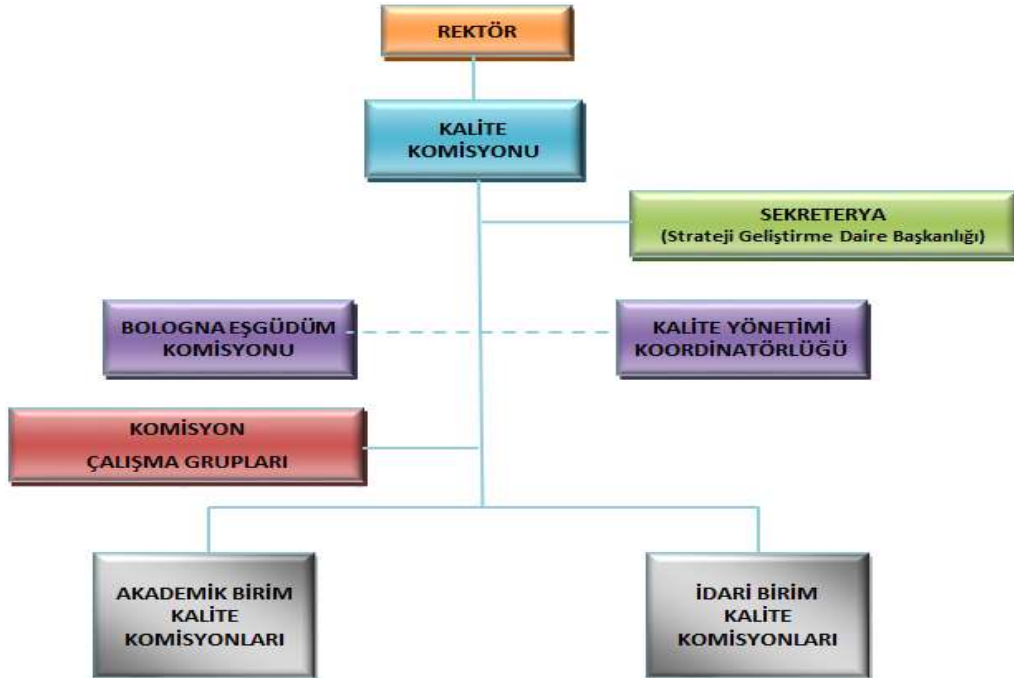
REKTÖR

KALİTE KOMİSYONU

SEKRETERYA
(Strateji Geliştirme Daire Başkanlığı)

BOLOGNA EŞGÜDÜM KOMİSYONU

KALİTE YÖNETİMİ KOORDİNATÖRLÜĞÜ

KOMİSYON
ÇALIŞMA GRUPLARI

AKADEMİK BİRİM KALİTE KOMİSYONLARI

İDARİ BİRİM KALİTE KOMİSYONLARI